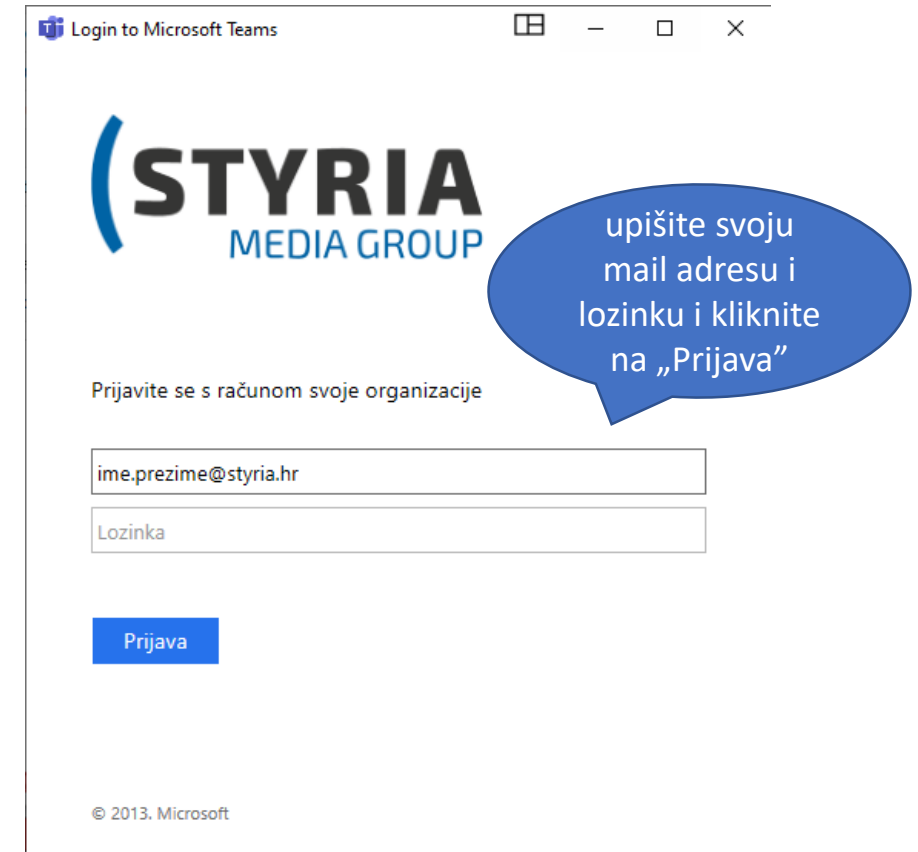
Login to Microsoft Teams

(STYRIA
MEDIA GROUP

upišite svoju mail adresu i lozinku i kliknite na „Prijava”

Prijavite se s računom svoje organizacije

ime.prezime@styria.hr

Lozinka

Prijava

© 2013. Microsoft